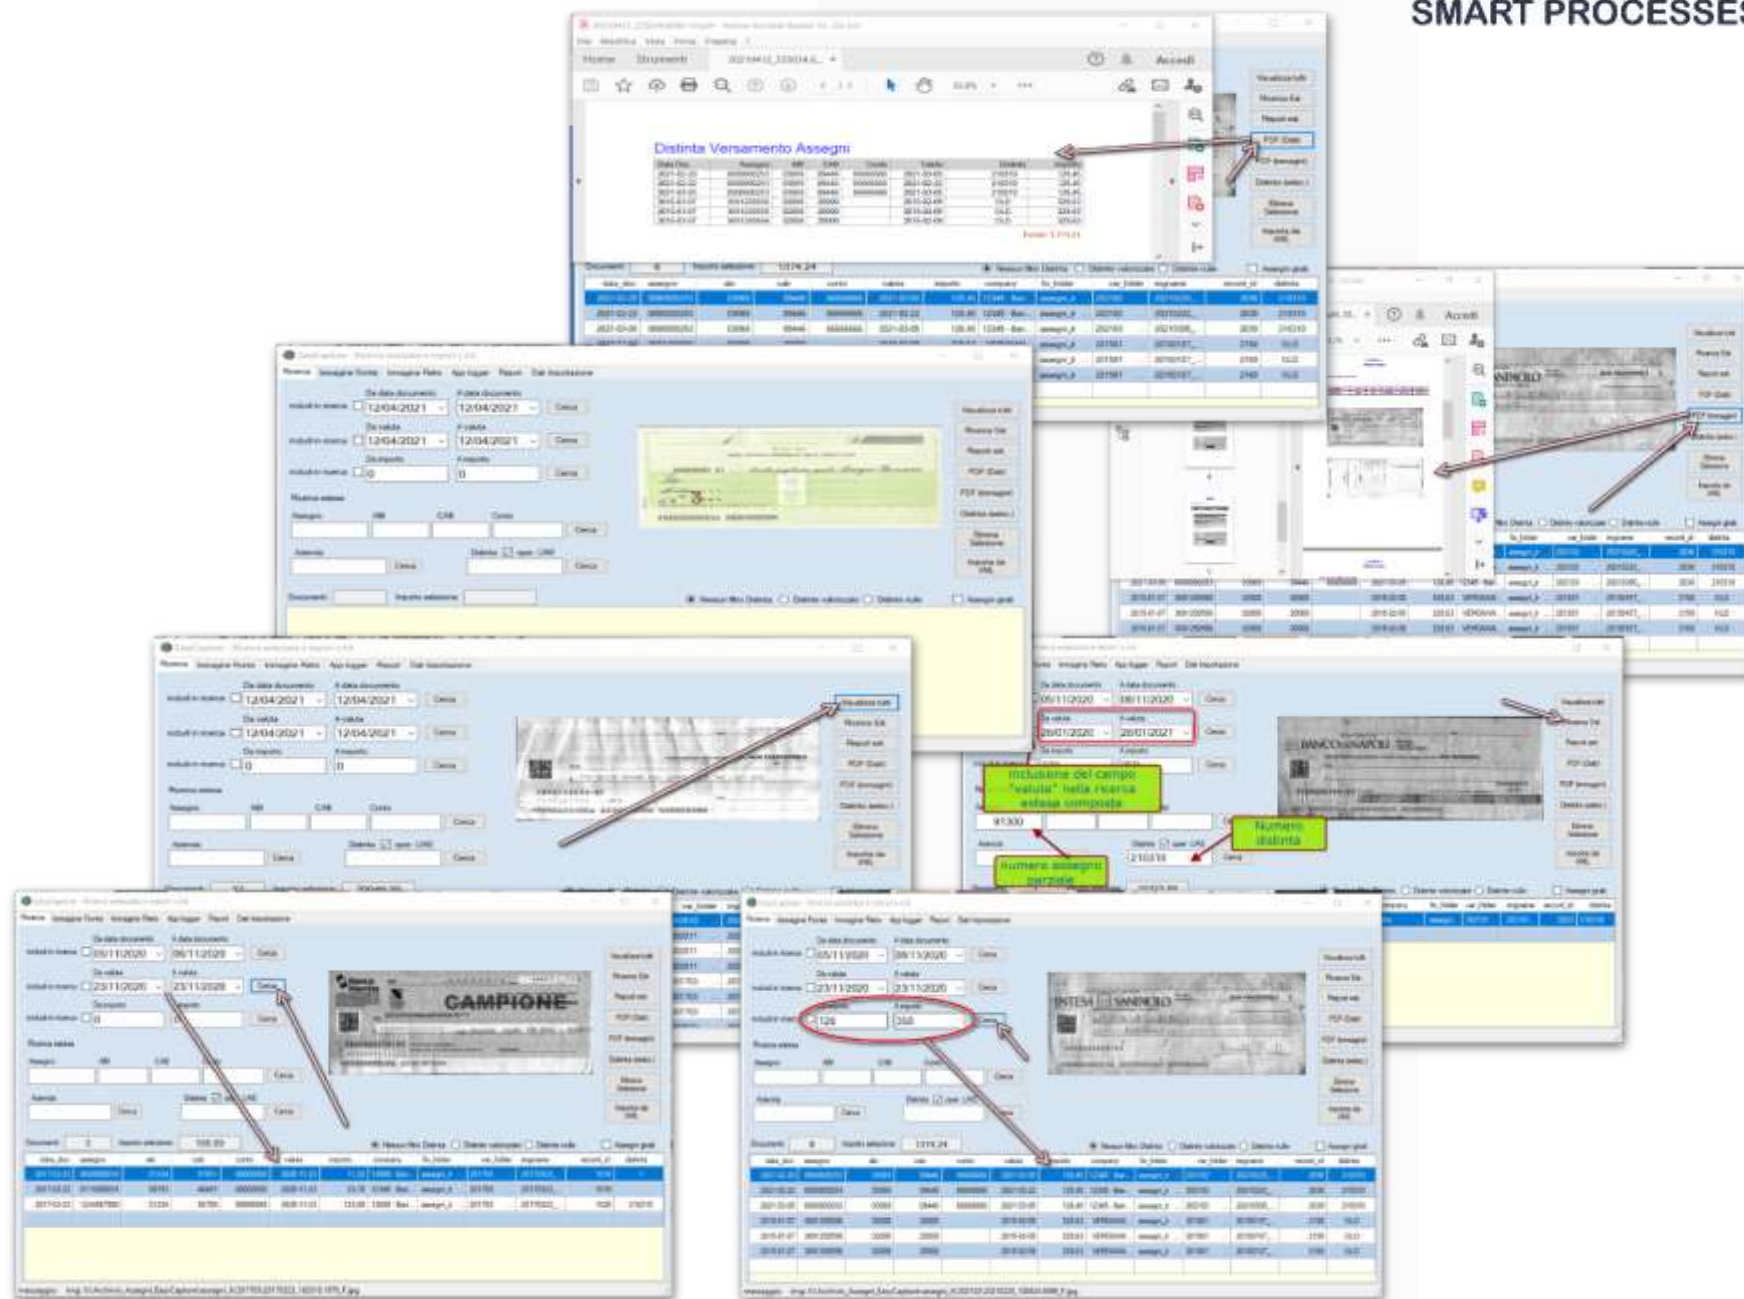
SMART PROCESSES

Home Strumenti Accedi

Distinta Versamento Assegni

Documenti Importo selezione 1314,24

Accedi

Da data documento A data documento
12/04/2021 12/04/2021 Cerca
Da valuta A valuta
12/04/2021 12/04/2021 Cerca
Da importo A importo
0 0 Cerca

Da data documento A data documento
12/04/2021 12/04/2021 Cerca
Da valuta A valuta
12/04/2021 12/04/2021 Cerca
Da importo A importo
0 0 Cerca

05/11/2020 08/11/2020
Da valuta A valuta
26/01/2020 26/01/2021

Inclusione del campo "valuta" nella ricerca estesa composta

91300

Numero distinta

210316

numero assegno parziale

CAMPIONE

05/11/2020 05/11/2020
23/11/2020 23/11/2020

05/11/2020 08/11/2020
23/11/2020 23/11/2020
120 250

Documenti 8 Importo selezione 1314,24